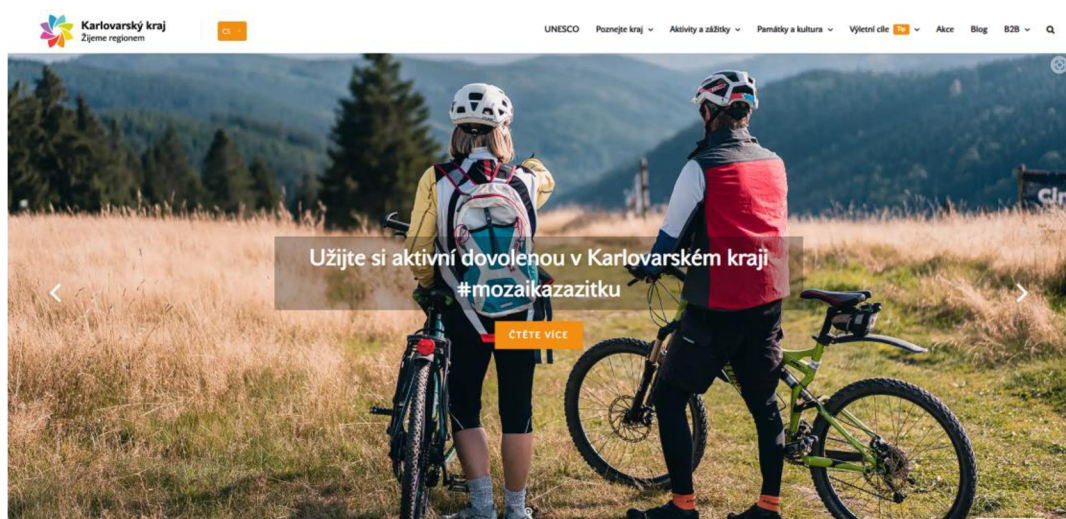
Karlovarský kraj
Žijeme regionem

CS

UNESCO Poznejte kraj Aktivity a zážitky Památky a kultura Výletní cíle Tip Akce Blog B2B

Užijte si aktivní dovolenou v Karlovarském kraji #mozaikazazitku

ČTĚTE VÍCE